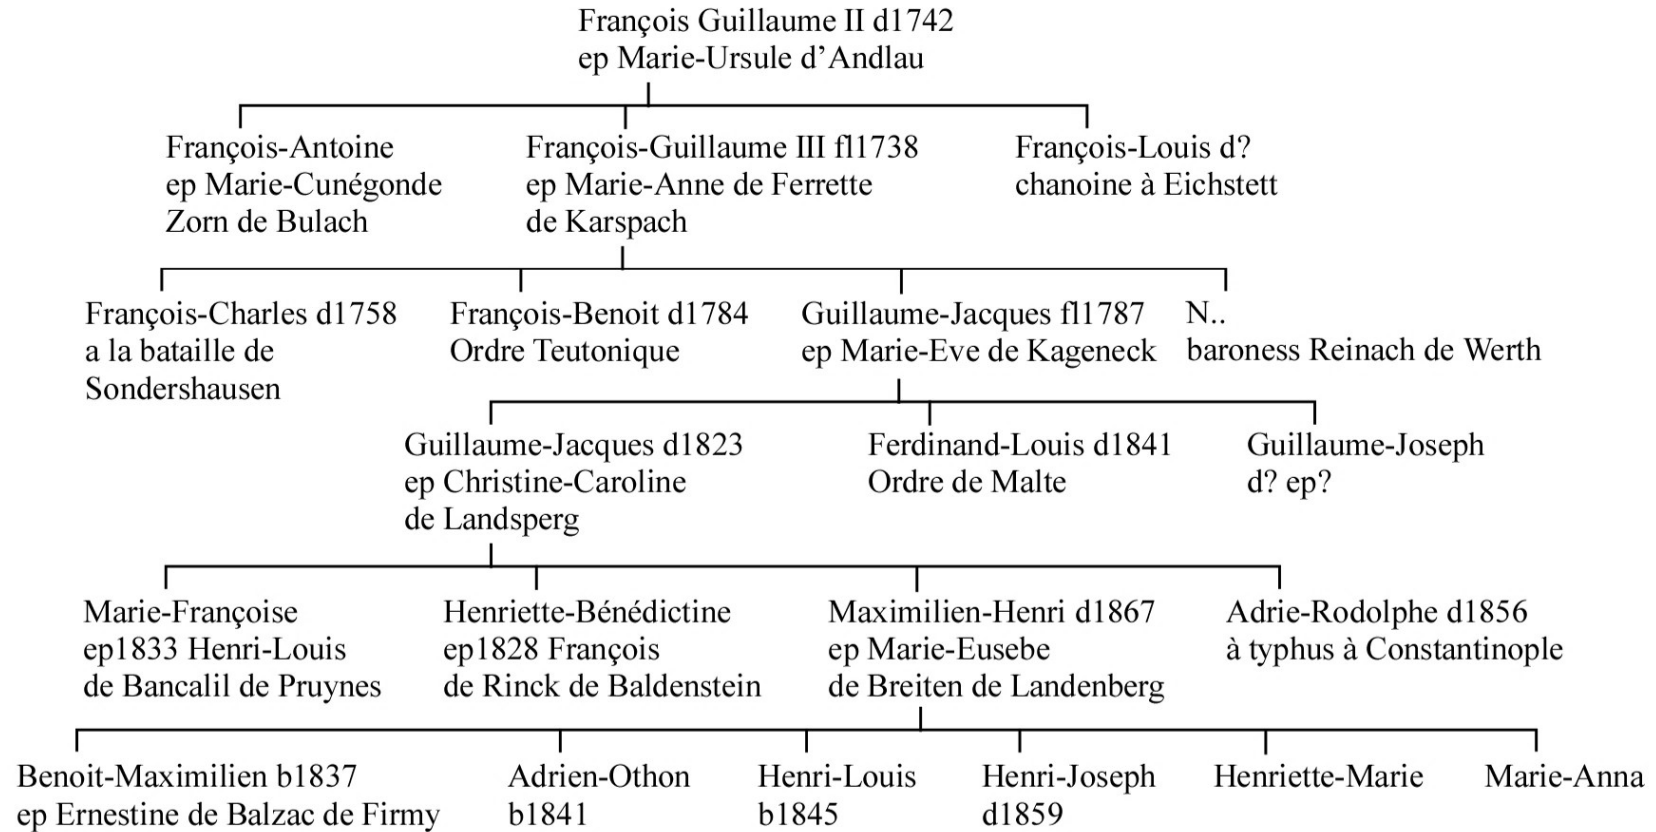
François Guillaume II d1742
ep Marie-Ursule d'Andlau

François-Antoine
ep Marie-Cunégonde
Zorn de Bulach

François-Guillaume III fl1738
ep Marie-Anne de Ferrette
de Karspach

François-Louis d?
chanoine à Eichstett

François-Charles d1758
a la bataille de
Sondershausen

François-Benoit d1784
Ordre Teutonique

Guillaume-Jacques fl1787
ep Marie-Eve de Kageneck

N..
baroness Reinach de Werth

Guillaume-Jacques d1823
ep Christine-Caroline
de Landsperg

Ferdinand-Louis d1841
Ordre de Malte

Guillaume-Joseph
d? ep?

Marie-Françoise
ep1833 Henri-Louis
de Bancalil de Pruynes

Henriette-Bénédictine
ep1828 François
de Rinck de Baldenstein

Maximilien-Henri d1867
ep Marie-Eusebe
de Breiten de Landenberg

Adrie-Rodolphe d1856
à typhus à Constantinople

Benoit-Maximilien b1837
ep Ernestine de Balzac de Firmy

Adrien-Othon
b1841

Henri-Louis
b1845

Henri-Joseph
d1859

Henriette-Marie

Marie-Anna